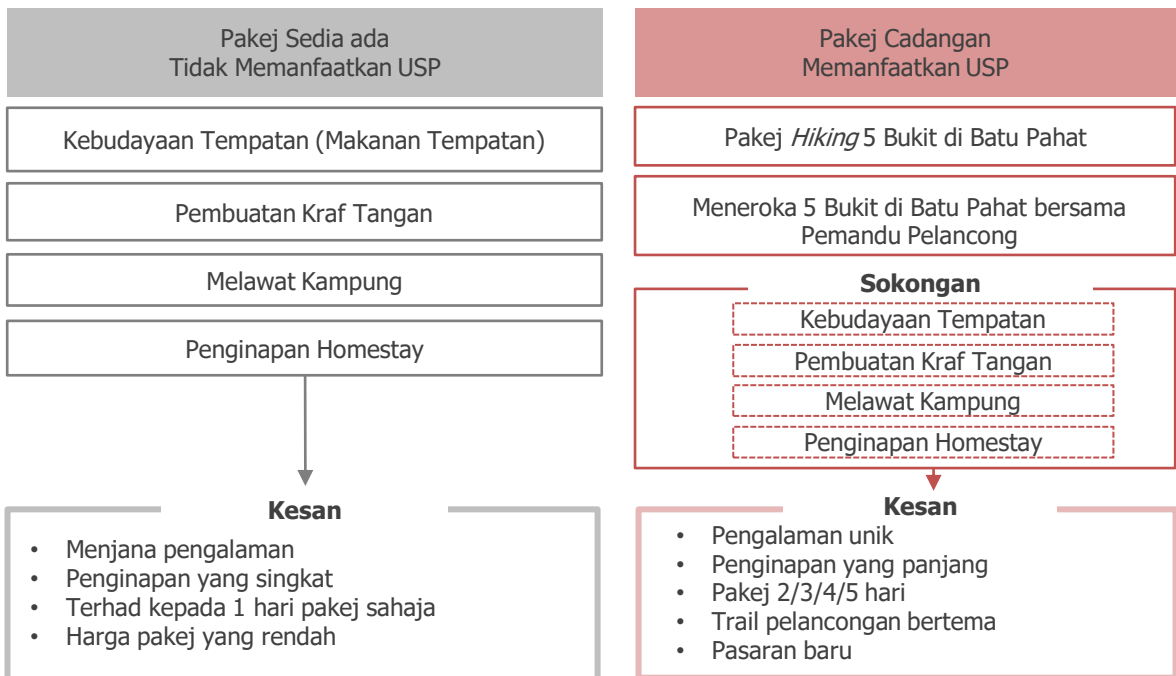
Pakej Sedia ada
Tidak Memanfaatkan USP

Kebudayaan Tempatan (Makanan Tempatan)

Pembuatan Kraf Tangan

Melawat Kampung

Penginapan Homestay

Kesan

- Menjana pengalaman
- Penginapan yang singkat
- Terhad kepada 1 hari pakej sahaja
- Harga pakej yang rendah

Pakej Cadangan
Memanfaatkan USP

Pakej *Hiking* 5 Bukit di Batu Pahat

Meneroka 5 Bukit di Batu Pahat bersama Pemandu Pelancong

Sokongan

Kebudayaan Tempatan

Pembuatan Kraf Tangan

Melawat Kampung

Penginapan Homestay

Kesan

- Pengalaman unik
- Penginapan yang panjang
- Pakej 2/3/4/5 hari
- Trail pelancongan bertema
- Pasaran baru